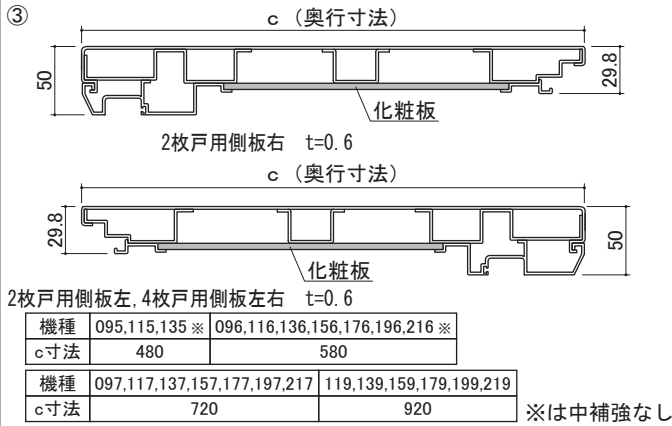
③
c（奥行寸法）
50
29.8
化粧板
2枚戸用側板右　t=0.6
c（奥行寸法）
29.8
50
化粧板
2枚戸用側板左,4枚戸用側板左右　t=0.6

| 機種 | 095,115,135 ※ | 096,116,136,156,176,196,216 ※ |
|---|---|---|
| c寸法 | 480 | 580 |

| 機種 | 097,117,137,157,177,197,217 | 119,139,159,179,199,219 |
|---|---|---|
| c寸法 | 720 | 920 |

※は中補強なし